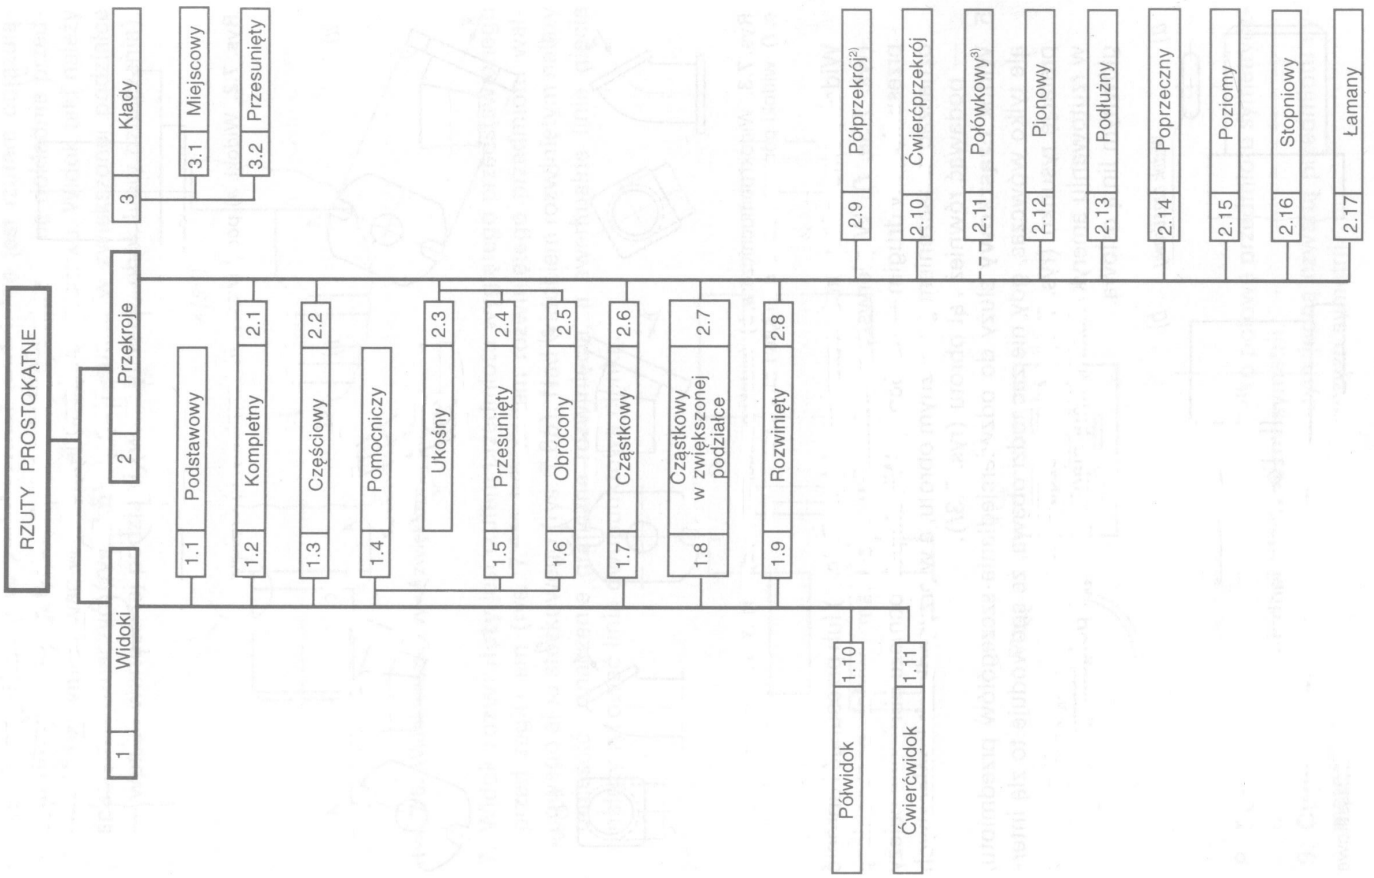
RZUTY PROSTOKĄTNE

1 Widoki
1.1 Podstawowy
1.2 Kompletny
1.3 Częściowy
1.4 Pomocniczy
1.5 Przesunięty
1.6 Obrócony
1.7 Cząstkowy
1.8 Cząstkowy w zwiększonej podziałce
1.9 Rozwinięty
1.10 Półwidok
1.11 Ćwierćwidok

2 Przekroje
2.1 Kompletny
2.2 Częściowy
2.3 Ukośny
2.4 Przesunięty
2.5 Obrócony
2.6 Cząstkowy
2.7 Cząstkowy w zwiększonej podziałce
2.8 Rozwinięty
2.9 Półprzekrój$^{2)}$
2.10 Ćwierćprzekrój
2.11 Połówkowy$^{3)}$
2.12 Pionowy
2.13 Podłużny
2.14 Poprzeczny
2.15 Poziomy
2.16 Stopniowy
2.17 Łamany

3 Kłady
3.1 Miejscowy
3.2 Przesunięty